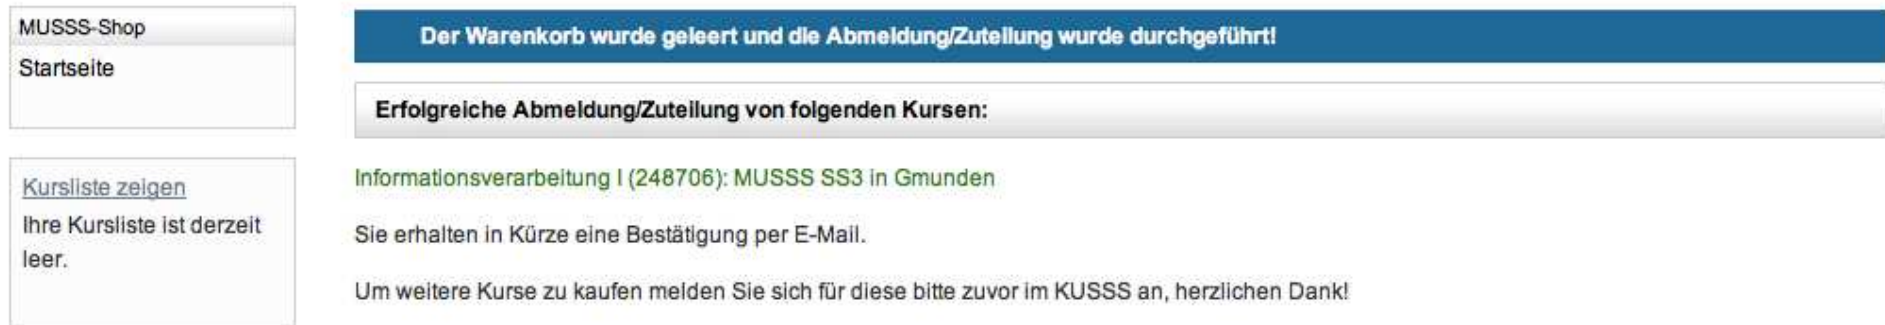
MUSSS-Shop
Startseite

Kursliste zeigen
Ihre Kursliste ist derzeit leer.

Der Warenkorb wurde geleert und die Abmeldung/Zuteilung wurde durchgeführt!

Erfolgreiche Abmeldung/Zuteilung von folgenden Kursen:

Informationsverarbeitung I (248706): MUSSS SS3 in Gmunden

Sie erhalten in Kürze eine Bestätigung per E-Mail.

Um weitere Kurse zu kaufen melden Sie sich für diese bitte zuvor im KUSSS an, herzlichen Dank!